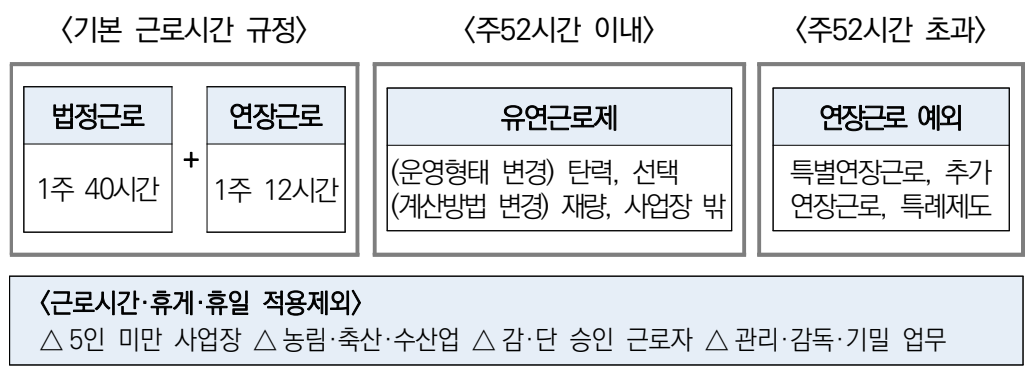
〈기본 근로시간 규정〉

법정근로

1주 40시간

+

연장근로

1주 12시간

〈주52시간 이내〉

유연근로제

(운영형태 변경) 탄력, 선택
(계산방법 변경) 재량, 사업장 밖

〈주52시간 초과〉

연장근로 예외

특별연장근로, 추가 연장근로, 특례제도

〈근로시간·휴게·휴일 적용제외〉
△ 5인 미만 사업장 △ 농림·축산·수산업 △ 감·단 승인 근로자 △ 관리·감독·기밀 업무